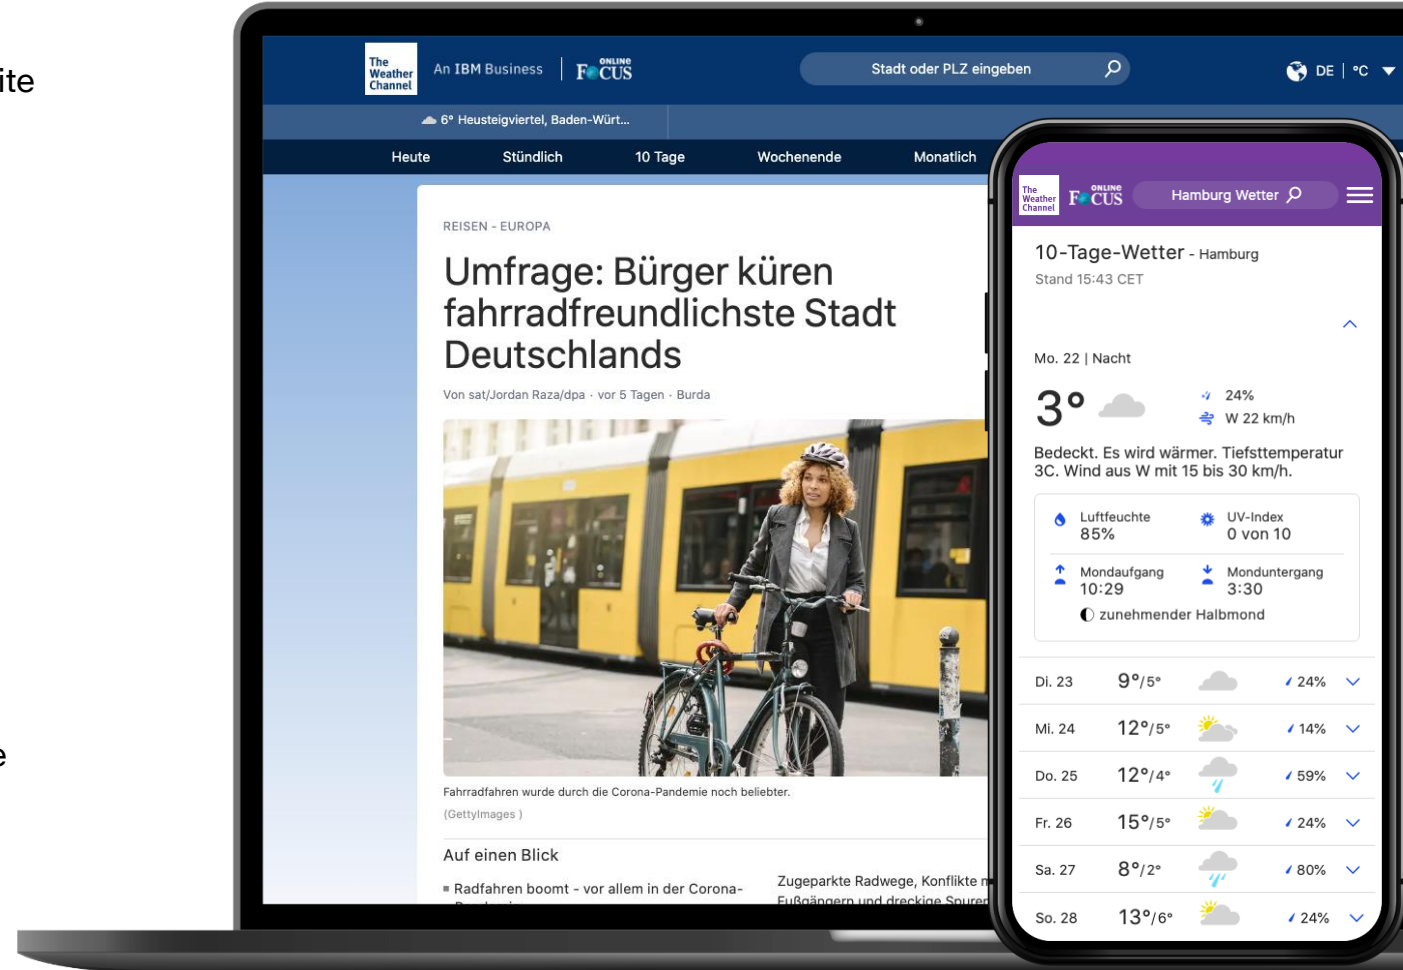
ite

e

The Weather Channel An IBM Business ONLINE FOCUS

Stadt oder PLZ eingeben

DE | °C

6° Heusteigviertel, Baden-Würt...

Heute Stündlich 10 Tage Wochenende Monatlich

REISEN - EUROPA

Umfrage: Bürger küren fahrradfreundlichste Stadt Deutschlands

Von sat/Jordan Raza/dpa · vor 5 Tagen · Burda

Fahrradfahren wurde durch die Corona-Pandemie noch beliebter.

(GettyImages )

Auf einen Blick

Radfahren boomt - vor allem in der Corona-

Zugeparkte Radwege, Konflikte m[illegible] Fußgängern und dreckige Spuren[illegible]

The Weather Channel ONLINE FOCUS Hamburg Wetter

10-Tage-Wetter - Hamburg

Stand 15:43 CET

Mo. 22 | Nacht

3°

24%

W 22 km/h

Bedeckt. Es wird wärmer. Tiefsttemperatur 3C. Wind aus W mit 15 bis 30 km/h.

Luftfeuchte 85%

UV-Index 0 von 10

Mondaufgang 10:29

Monduntergang 3:30

zunehmender Halbmond

| | | |
|---|---|---|
| Di. 23 | 9°/5° | 24% |
| Mi. 24 | 12°/5° | 14% |
| Do. 25 | 12°/4° | 59% |
| Fr. 26 | 15°/5° | 24% |
| Sa. 27 | 8°/2° | 80% |
| So. 28 | 13°/6° | 24% |